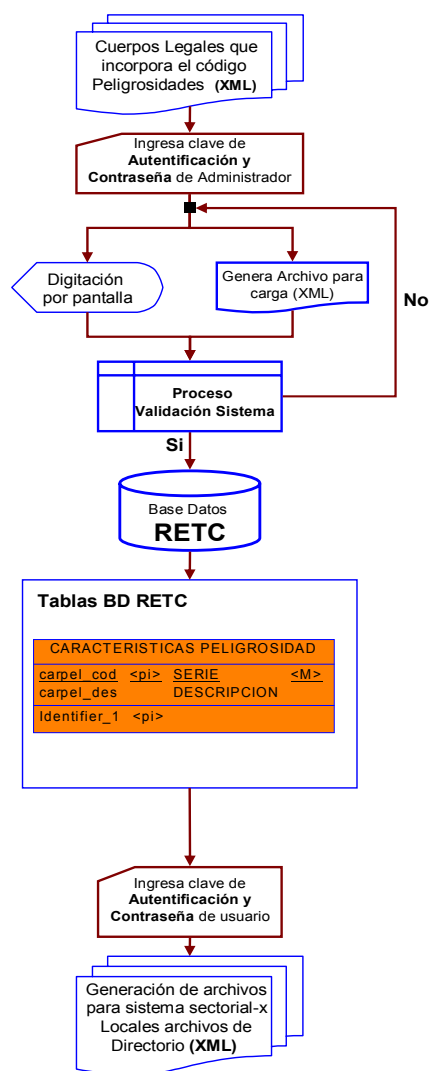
Cuerpos Legales que incorpora el código Peligrosidades **(XML)**

Ingresa clave de **Autentificación y Contraseña** de Administrador

Digitación por pantalla

Genera Archivo para carga (XML)

No

**Proceso Validación Sistema**

**Si**

Base Datos
**RETC**

**Tablas BD RETC**

| CARACTERISTICAS PELIGROSIDAD | | | |
|---|---|---|---|
| carpel_cod | <pi> | SERIE | <M> |
| carpel_des | | DESCRIPCION | |
| Identifier_1 | <pi> | | |

Ingresa clave de **Autentificación y Contraseña** de usuario

Generación de archivos para sistema sectorial-x Locales archivos de Directorio **(XML)**